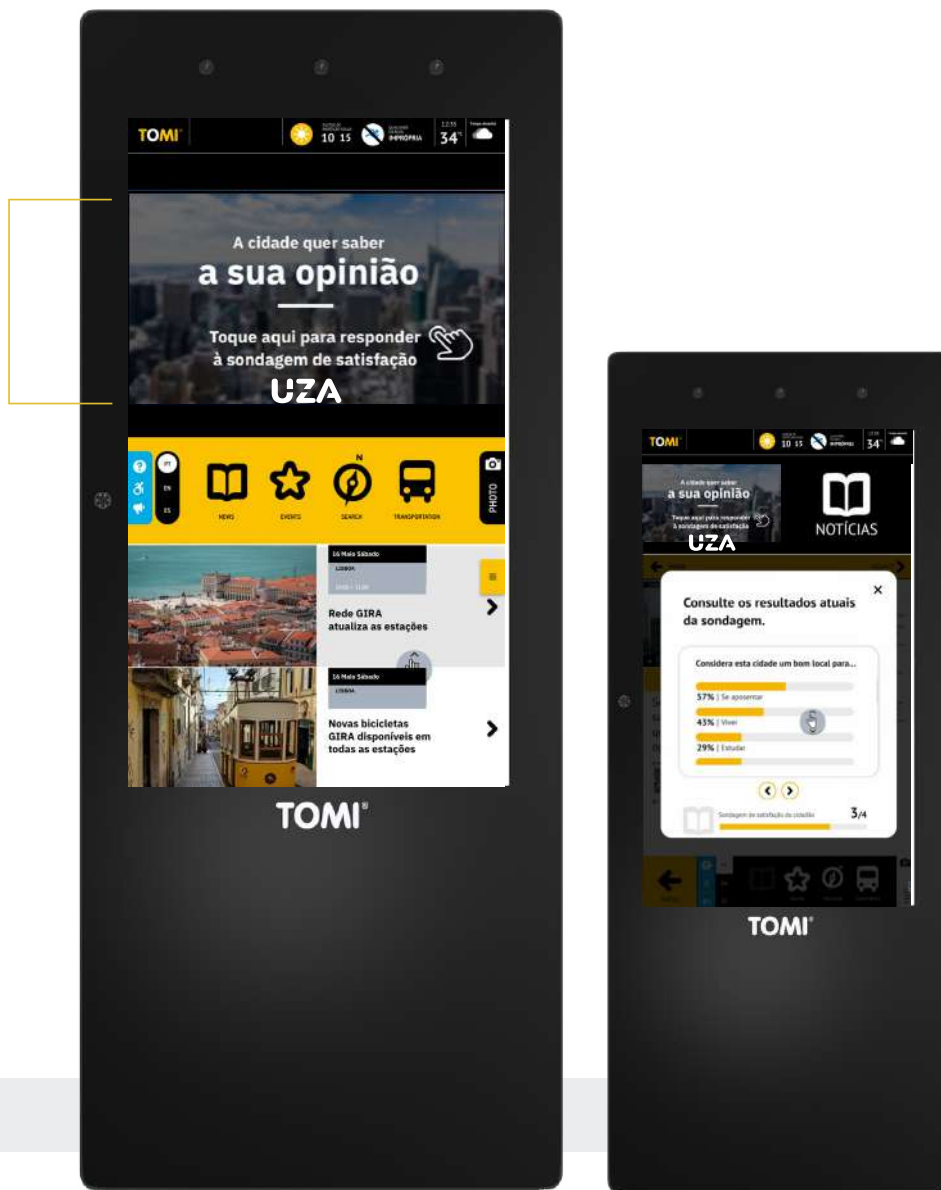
TOMI

10 15

IMPRÓPRIA

34°

A cidade quer saber
a sua opinião

Toque aqui para responder à sondagem de satisfação

UZA

PT
EN
ES

NEWS
EVENTS
SEARCH
TRANSPORTATION

PHOTO

16 Maio Sábado
LISBOA

Rede GIRA atualiza as estações

16 Maio Sábado
LISBOA

Novas bicicletas GIRA disponíveis em todas as estações

TOMI®

TOMI

10 15

IMPRÓPRIA

34°

A cidade quer saber
a sua opinião

Toque aqui para responder à sondagem de satisfação

UZA

NOTÍCIAS

Consulte os resultados atuais da sondagem.

×

Considera esta cidade um bom local para...

57% | Se aposentar

43% | Viver

29% | Estudar

Sondagem de satisfação do cidadão

3/4

TOMI®